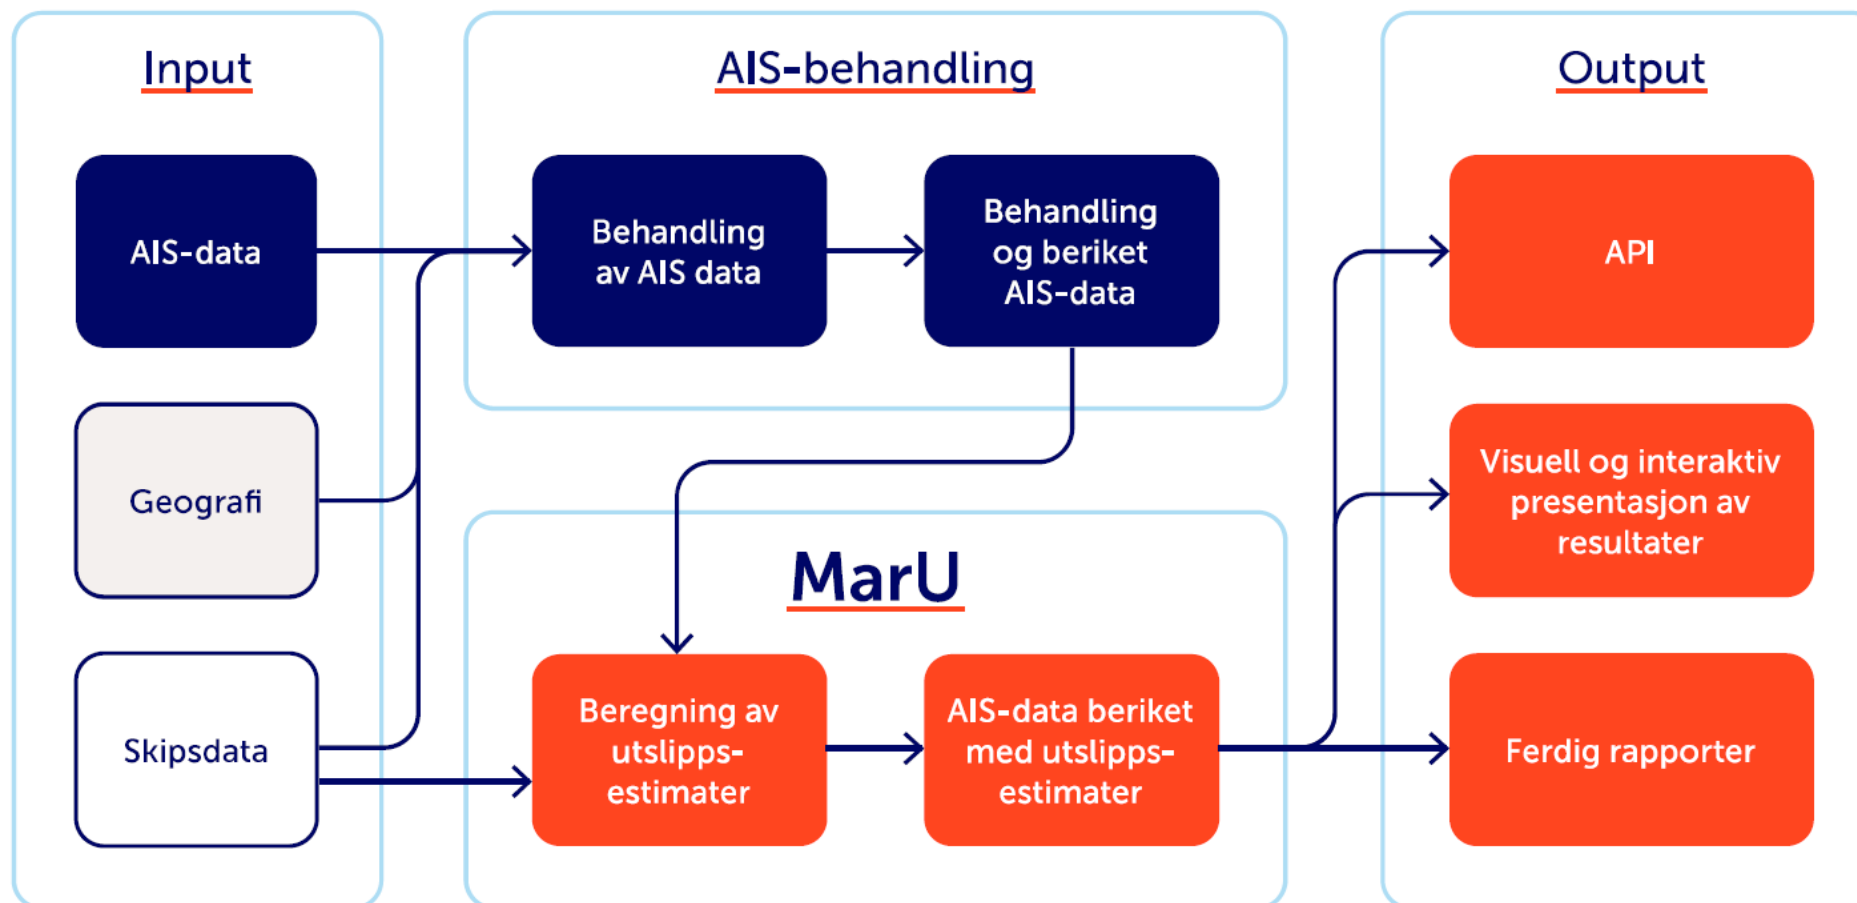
Input

AIS-data

Geografi

Skipsdata

AIS-behandling

Behandling av AIS data

Behandling og beriket AIS-data

MarU

Beregning av utslipps-estimater

AIS-data beriket med utslipps-estimater

Output

API

Visuell og interaktiv presentasjon av resultater

Ferdig rapporter